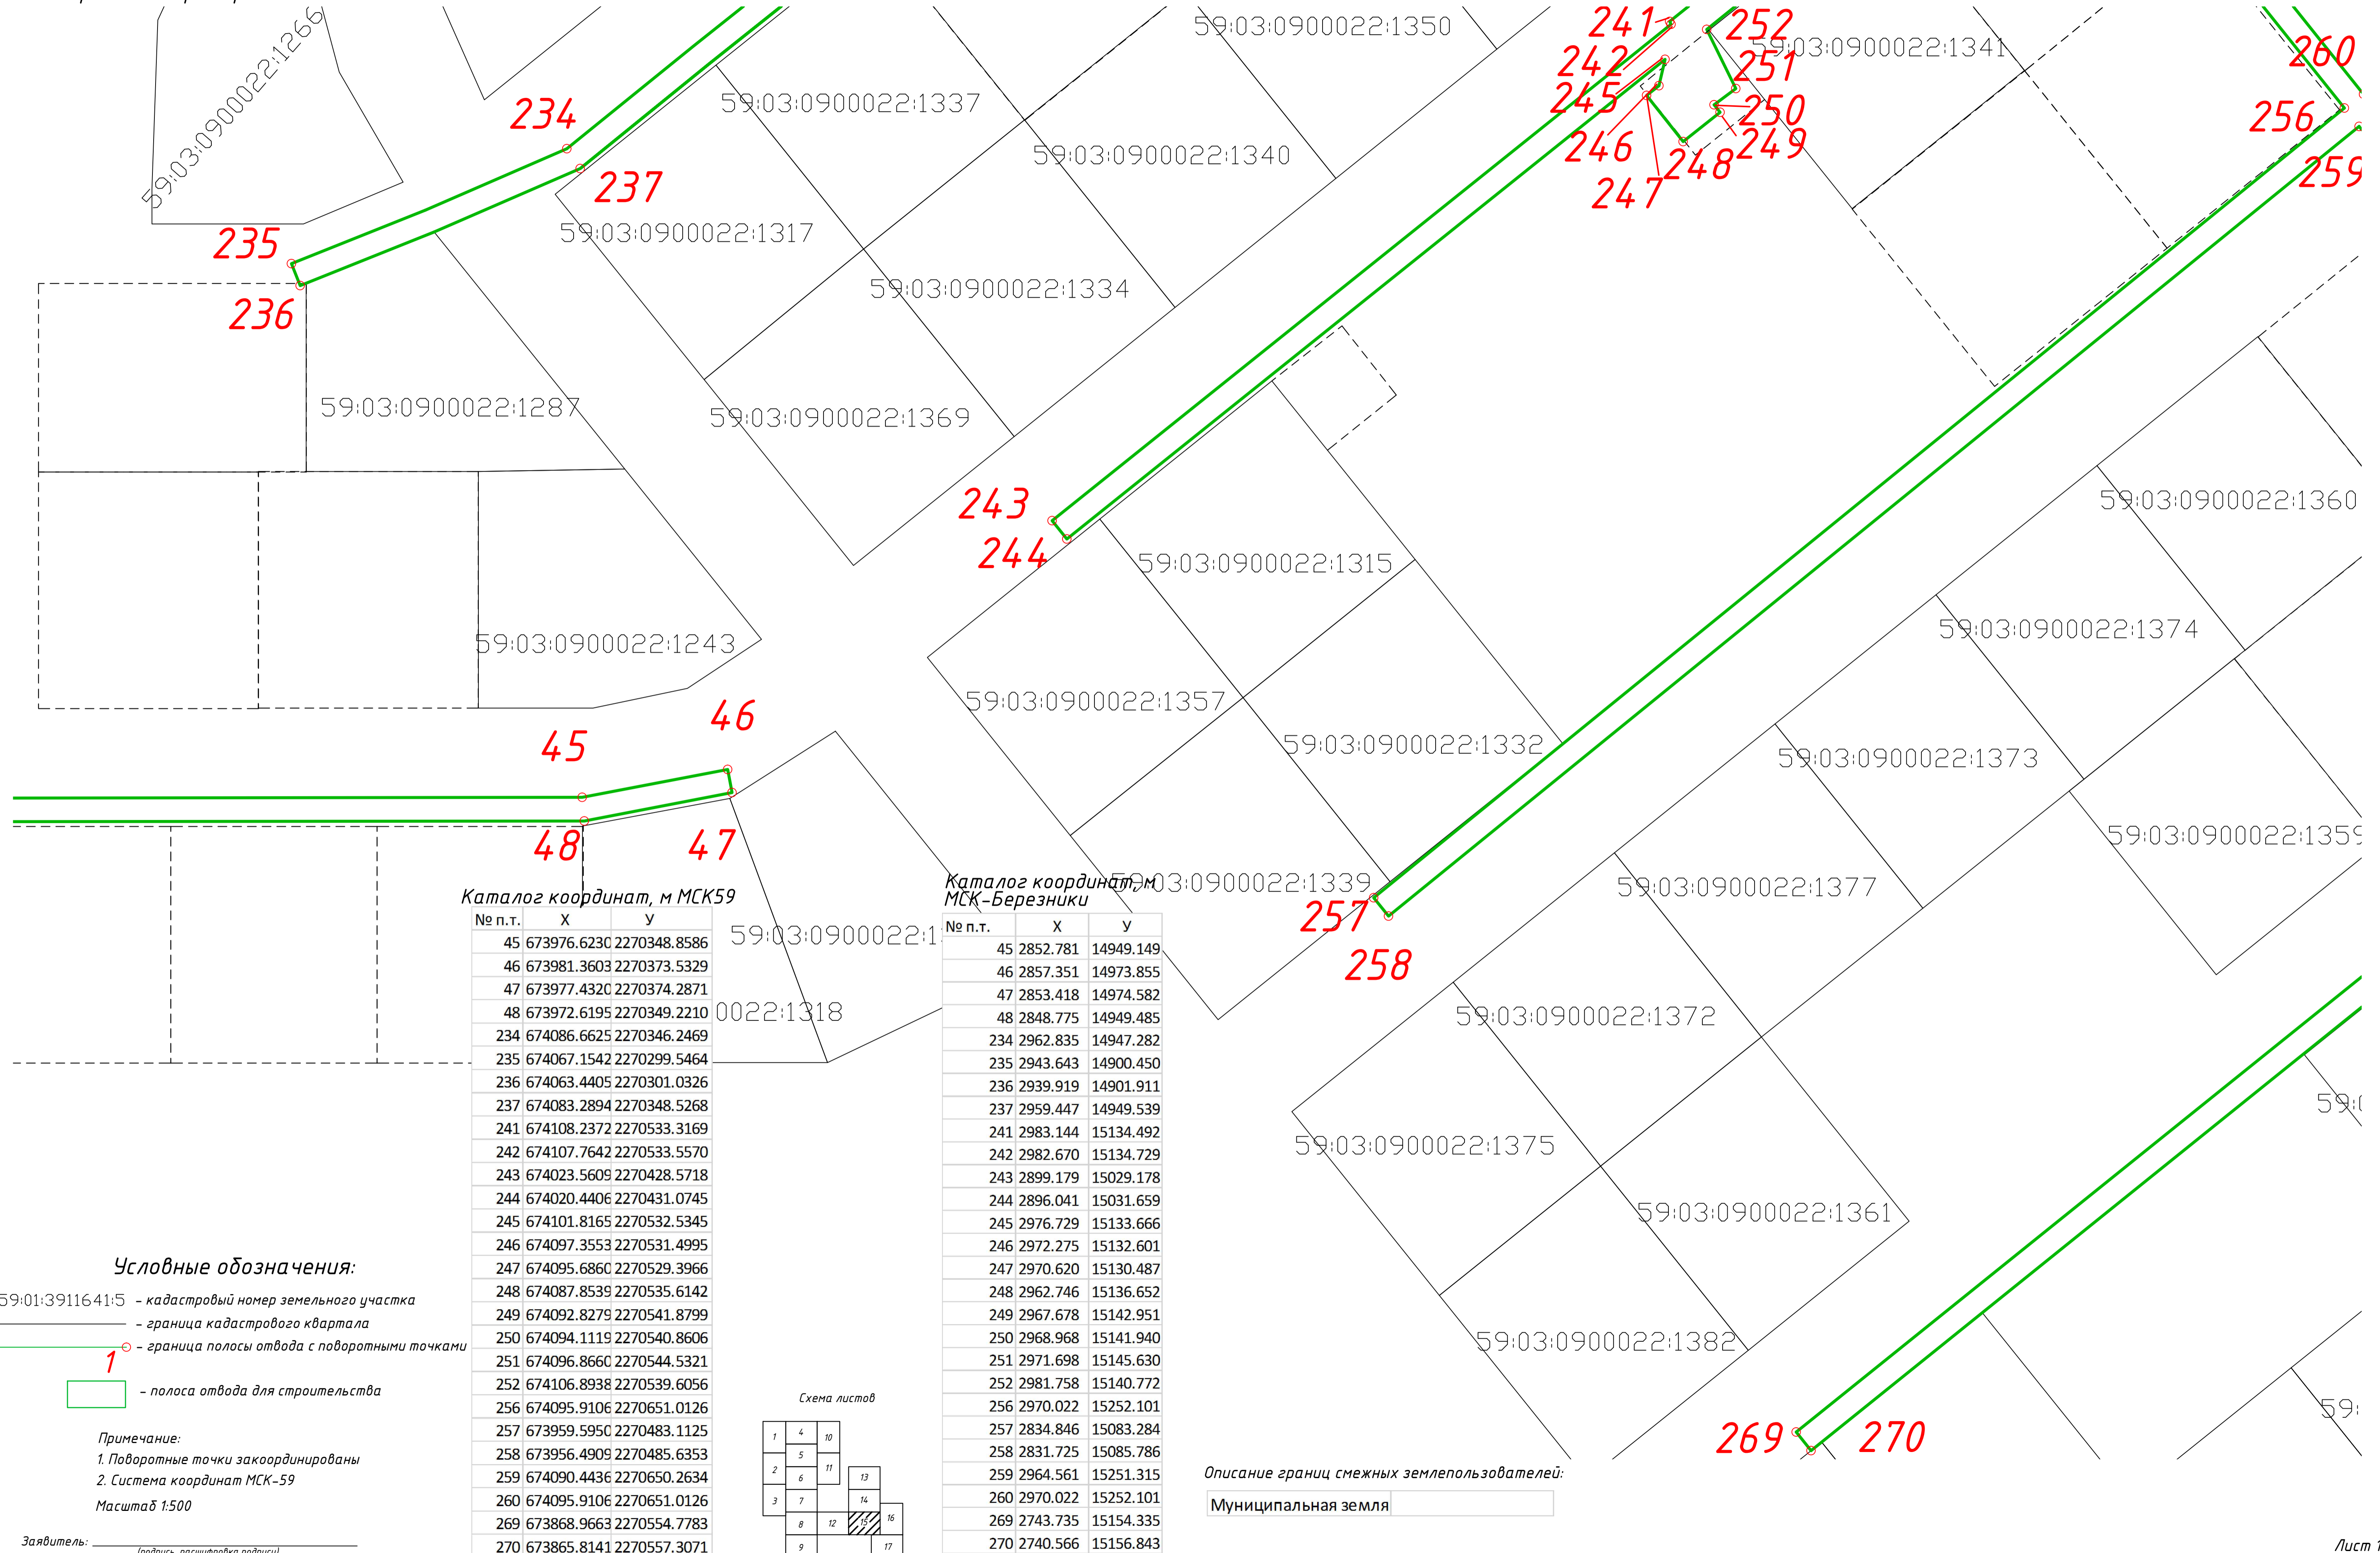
59:03:0900022:1266
234
59:03:0900022:1337
59:03:0900022:1350
241
252
242
59:03:0900022:1341
251
245
250
246
249
248
247
260
256
259
59:03:0900022:1340
237
59:03:0900022:1317
235
236
59:03:0900022:1334
59:03:0900022:1287
59:03:0900022:1369
243
244
59:03:0900022:1315
59:03:0900022:1360
59:03:0900022:1243
59:03:0900022:1374
59:03:0900022:1357
46
45
59:03:0900022:1332
59:03:0900022:1373
48
47
59:03:0900022:1339
59:03:0900022:1359
59:03:0900022:1377
257
258
59:03:0900022:1
0022:1318
59:03:0900022:1372
59:(
59:03:0900022:1375
59:03:0900022:1361
59:03:0900022:1382
59:
269
270

Каталог координат, м МСК59

| № п.т. | X | У |
|---|---|---|
| 45 | 673976.6230 | 2270348.8586 |
| 46 | 673981.3603 | 2270373.5329 |
| 47 | 673977.4320 | 2270374.2871 |
| 48 | 673972.6195 | 2270349.2210 |
| 234 | 674086.6625 | 2270346.2469 |
| 235 | 674067.1542 | 2270299.5464 |
| 236 | 674063.4405 | 2270301.0326 |
| 237 | 674083.2894 | 2270348.5268 |
| 241 | 674108.2372 | 2270533.3169 |
| 242 | 674107.7642 | 2270533.5570 |
| 243 | 674023.5609 | 2270428.5718 |
| 244 | 674020.4406 | 2270431.0745 |
| 245 | 674101.8165 | 2270532.5345 |
| 246 | 674097.3553 | 2270531.4995 |
| 247 | 674095.6860 | 2270529.3966 |
| 248 | 674087.8539 | 2270535.6142 |
| 249 | 674092.8279 | 2270541.8799 |
| 250 | 674094.1119 | 2270540.8606 |
| 251 | 674096.8660 | 2270544.5321 |
| 252 | 674106.8938 | 2270539.6056 |
| 256 | 674095.9106 | 2270651.0126 |
| 257 | 673959.5950 | 2270483.1125 |
| 258 | 673956.4909 | 2270485.6353 |
| 259 | 674090.4436 | 2270650.2634 |
| 260 | 674095.9106 | 2270651.0126 |
| 269 | 673868.9663 | 2270554.7783 |
| 270 | 673865.8141 | 2270557.3071 |

Каталог координат, м МСК–Березники

| № п.т. | X | У |
|---|---|---|
| 45 | 2852.781 | 14949.149 |
| 46 | 2857.351 | 14973.855 |
| 47 | 2853.418 | 14974.582 |
| 48 | 2848.775 | 14949.485 |
| 234 | 2962.835 | 14947.282 |
| 235 | 2943.643 | 14900.450 |
| 236 | 2939.919 | 14901.911 |
| 237 | 2959.447 | 14949.539 |
| 241 | 2983.144 | 15134.492 |
| 242 | 2982.670 | 15134.729 |
| 243 | 2899.179 | 15029.178 |
| 244 | 2896.041 | 15031.659 |
| 245 | 2976.729 | 15133.666 |
| 246 | 2972.275 | 15132.601 |
| 247 | 2970.620 | 15130.487 |
| 248 | 2962.746 | 15136.652 |
| 249 | 2967.678 | 15142.951 |
| 250 | 2968.968 | 15141.940 |
| 251 | 2971.698 | 15145.630 |
| 252 | 2981.758 | 15140.772 |
| 256 | 2970.022 | 15252.101 |
| 257 | 2834.846 | 15083.284 |
| 258 | 2831.725 | 15085.786 |
| 259 | 2964.561 | 15251.315 |
| 260 | 2970.022 | 15252.101 |
| 269 | 2743.735 | 15154.335 |
| 270 | 2740.566 | 15156.843 |

Условные обозначения:
59:01:3911641:5 – кадастровый номер земельного участка
– граница кадастрового квартала
1 – граница полосы отвода с поворотными точками
– полоса отвода для строительства

Примечание:
1. Поворотные точки закоординированы
2. Система координат МСК-59
Масштаб 1:500

Заявитель:
(подпись, расшифровка подписи)

Схема листов
1 4 10 5 2 11 6 13 3 7 14 8 12 15 16 9 17

Описание границ смежных землепользователей:
Муниципальная земля

Лист